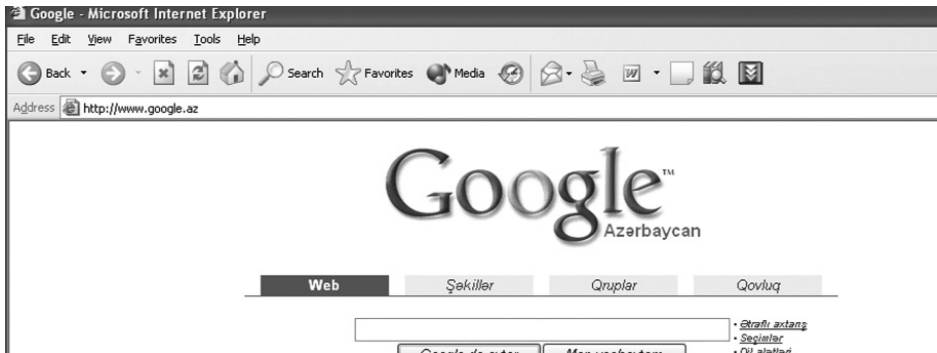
Google - Microsoft Internet Explorer

File Edit View Favorites Tools Help

Back Search Favorites Media

Address http://www.google.az

Google™
Azərbaycan

Web Şəkillər Qruplar Qovluq

• Ətraflı axtarış
• Seçimlər
• Dil alətləri

Google'da axtar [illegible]